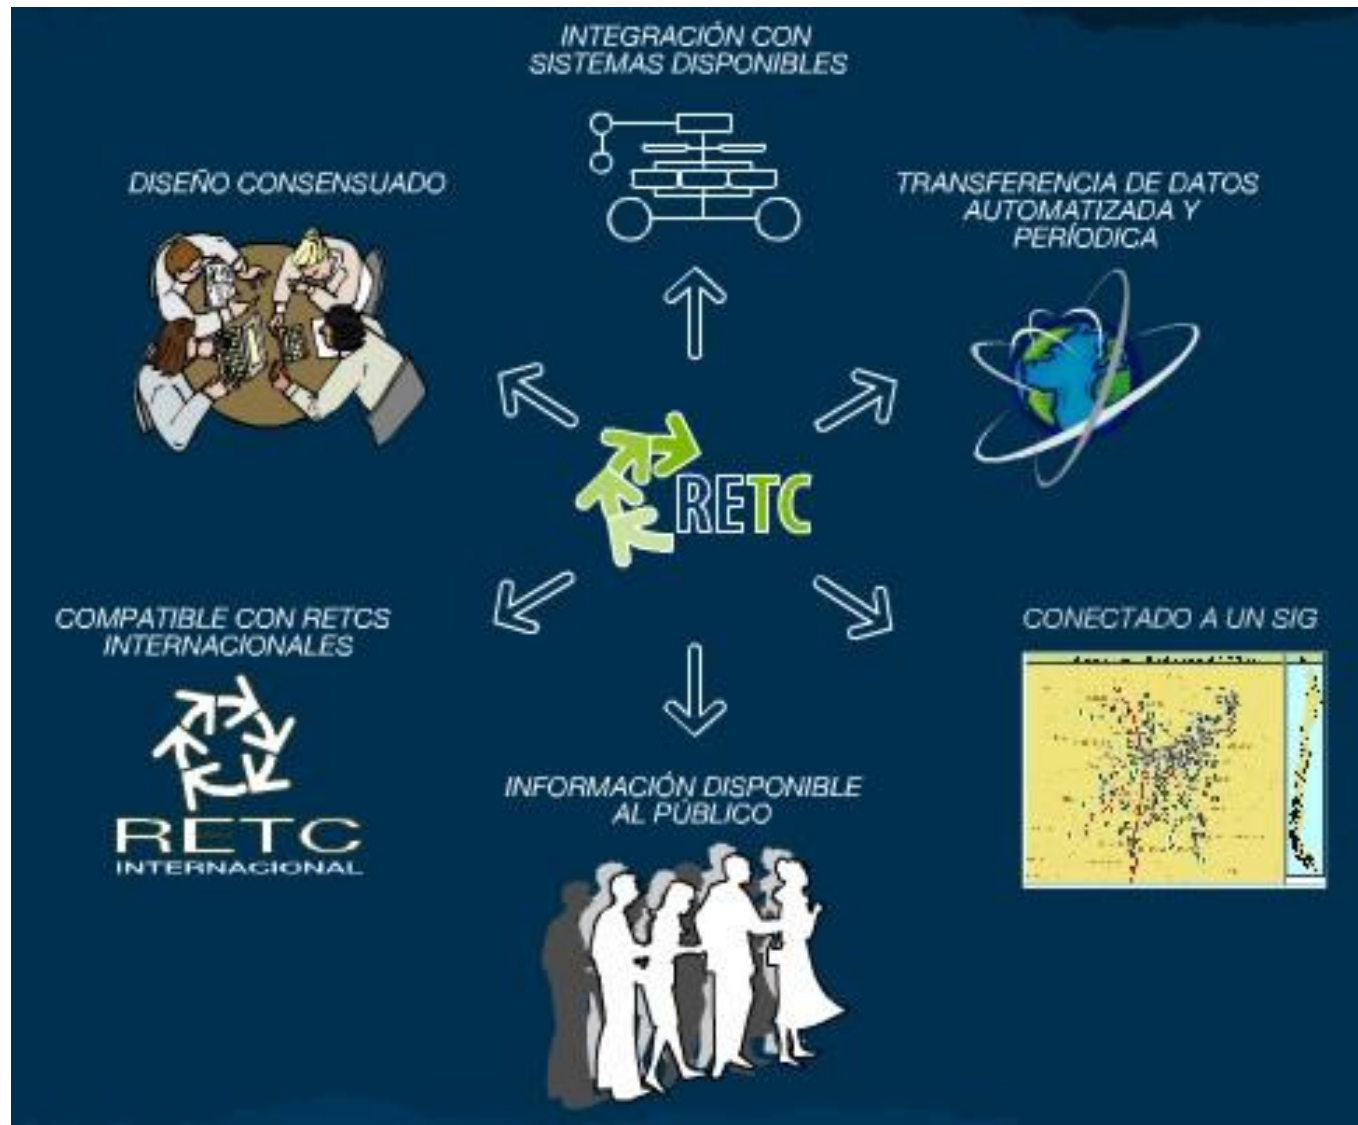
INTEGRACIÓN CON SISTEMAS DISPONIBLES

DISEÑO CONSENSUADO

TRANSFERENCIA DE DATOS AUTOMATIZADA Y PERÍODICA

RETC

COMPATIBLE CON RETCS INTERNACIONALES

CONECTADO A UN SIG

RETC INTERNACIONAL

INFORMACIÓN DISPONIBLE AL PÚBLICO